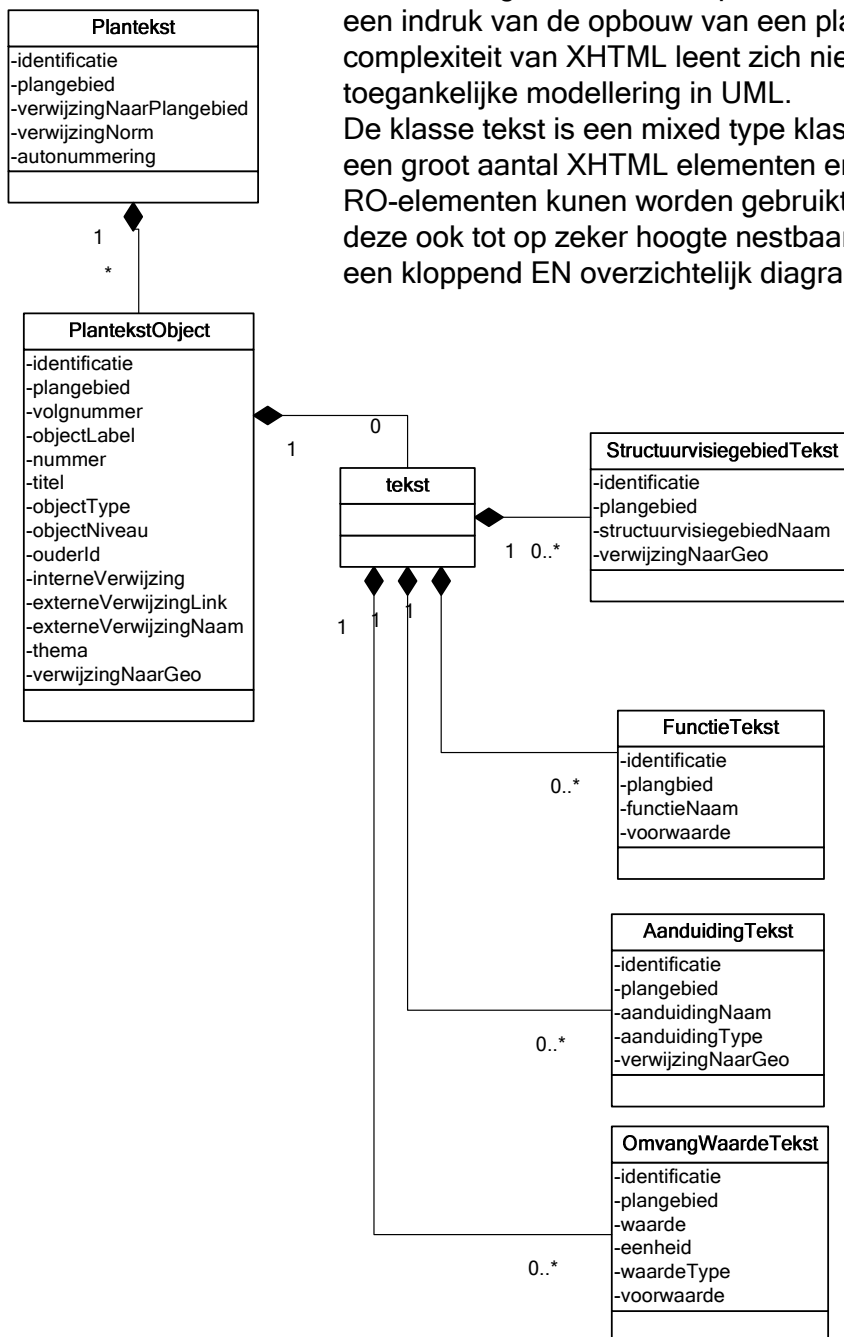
een indruk van de opbouw van een pla
complexiteit van XHTML leent zich nie
toegankelijke modellering in UML.
De klasse tekst is een mixed type klas
een groot aantal XHTML elementen en
RO-elementen kunen worden gebruikt
deze ook tot op zeker hoogte nestbaar
een kloppend EN overzichtelijk diagra

Plantekst
-identificatie
-plangebied
-verwijzingNaarPlangebied
-verwijzingNorm
-autonummering

1
*

PlantekstObject
-identificatie
-plangebied
-volgnummer
-objectLabel
-nummer
-titel
-objectType
-objectNiveau
-ouderId
-interneVerwijzing
-externeVerwijzingLink
-externeVerwijzingNaam
-thema
-verwijzingNaarGeo

0
1

tekst

1 0..*

StructuurvisiegebiedTekst
-identificatie
-plangebied
-structuurvisiegebiedNaam
-verwijzingNaarGeo

1 1 1

FunctieTekst
-identificatie
-plangbied
-functieNaam
-voorwaarde

0..*

AanduidingTekst
-identificatie
-plangebied
-aanduidingNaam
-aanduidingType
-verwijzingNaarGeo

0..*

OmvangWaardeTekst
-identificatie
-plangebied
-waarde
-eenheid
-waardeType
-voorwaarde

0..*